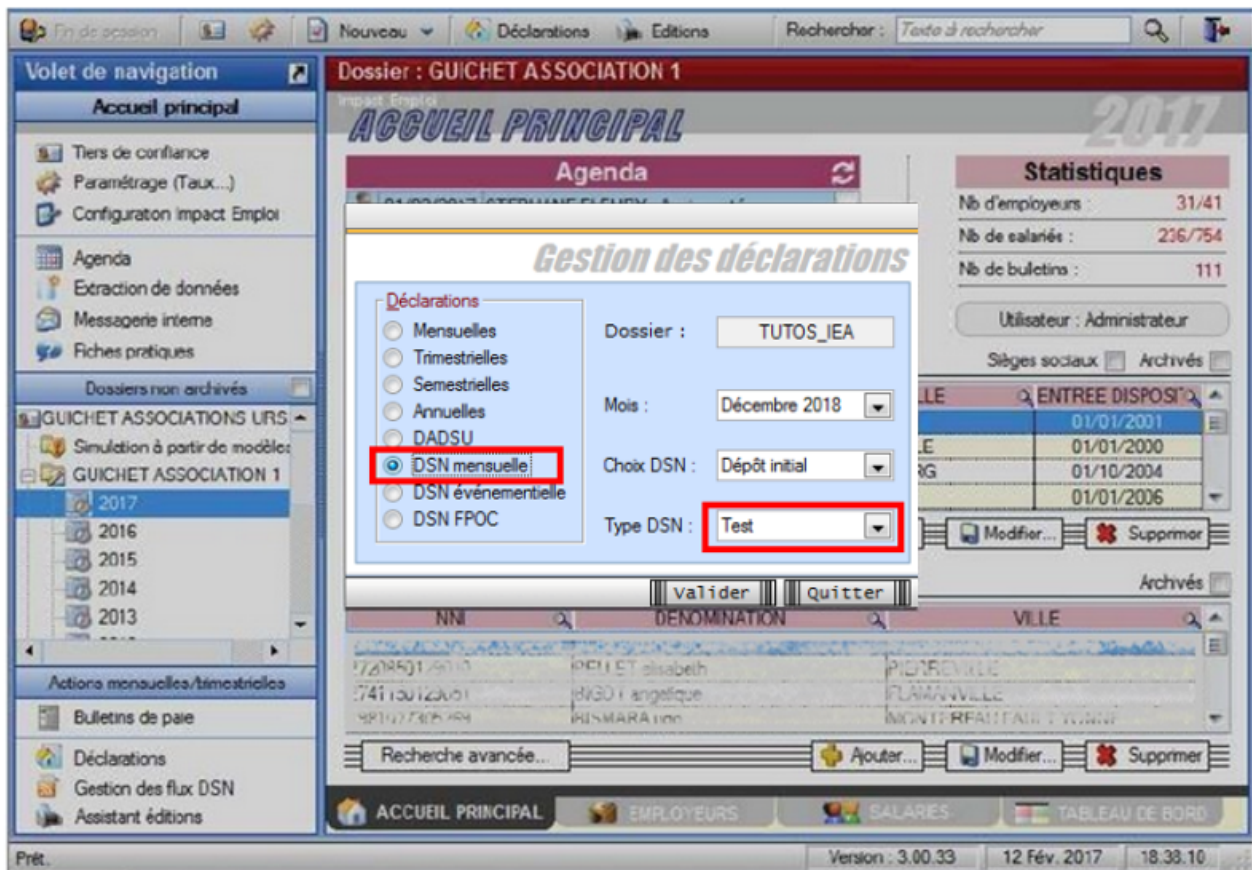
Fin de session | Nouveau | Déclarations | Editions | Rechercher : Texte à rechercher

Volet de navigation
Accueil principal
Tiers de confiance
Paramétrage (Taux...)
Configuraton Impact Emploi
Agenda
Extraction de données
Messagerie interne
Fiches pratiques
Dossiers non archivés
GUICHET ASSOCIATIONS URS
Simulation à partir de modèles
GUICHET ASSOCIATION 1
2017
2016
2015
2014
2013
Actions mensuelles/trimestrielles
Bulletins de paie
Déclarations
Gestion des flux DSN
Assistant éditions

Dossier : GUICHET ASSOCIATION 1
Impact Emploi
ACCUEIL PRINCIPAL
2017
Agenda

Statistiques
Nb d'employeurs : 31/41
Nb de salariés : 236/754
Nb de bulletins : 111
Utilisateur : Administrateur
Sièges sociaux Archivés

Gestion des déclarations
Déclarations
Mensuelles
Trimestrielles
Semestrielles
Annuelles
DADSU
DSN mensuelle
DSN événementielle
DSN FPOC
Dossier : TUTOS_IEA
Mois : Décembre 2018
Choix DSN : Dépôt initial
Type DSN : Test
Valider | Quitter

LLE | ENTREE DISPOSI
LE | 01/01/2001
01/01/2000
RG | 01/10/2004
01/01/2006
Modifier... | Supprimer
Archivés
NNI | DENOMINATION | VILLE
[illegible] | PELLET elisabeth | PIERREVILLE
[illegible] | BIGOT angelique | FLAMANVILLE
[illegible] | BISMARA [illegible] | MONTFERRAULT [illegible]
Recherche avancée... | Ajouter... | Modifier... | Supprimer

ACCUEIL PRINCIPAL | EMPLOYEURS | SALARIES | TABLEAU DE BORD
Prêt. | Version : 3.00.33 | 12 Fév. 2017 | 18:38:10